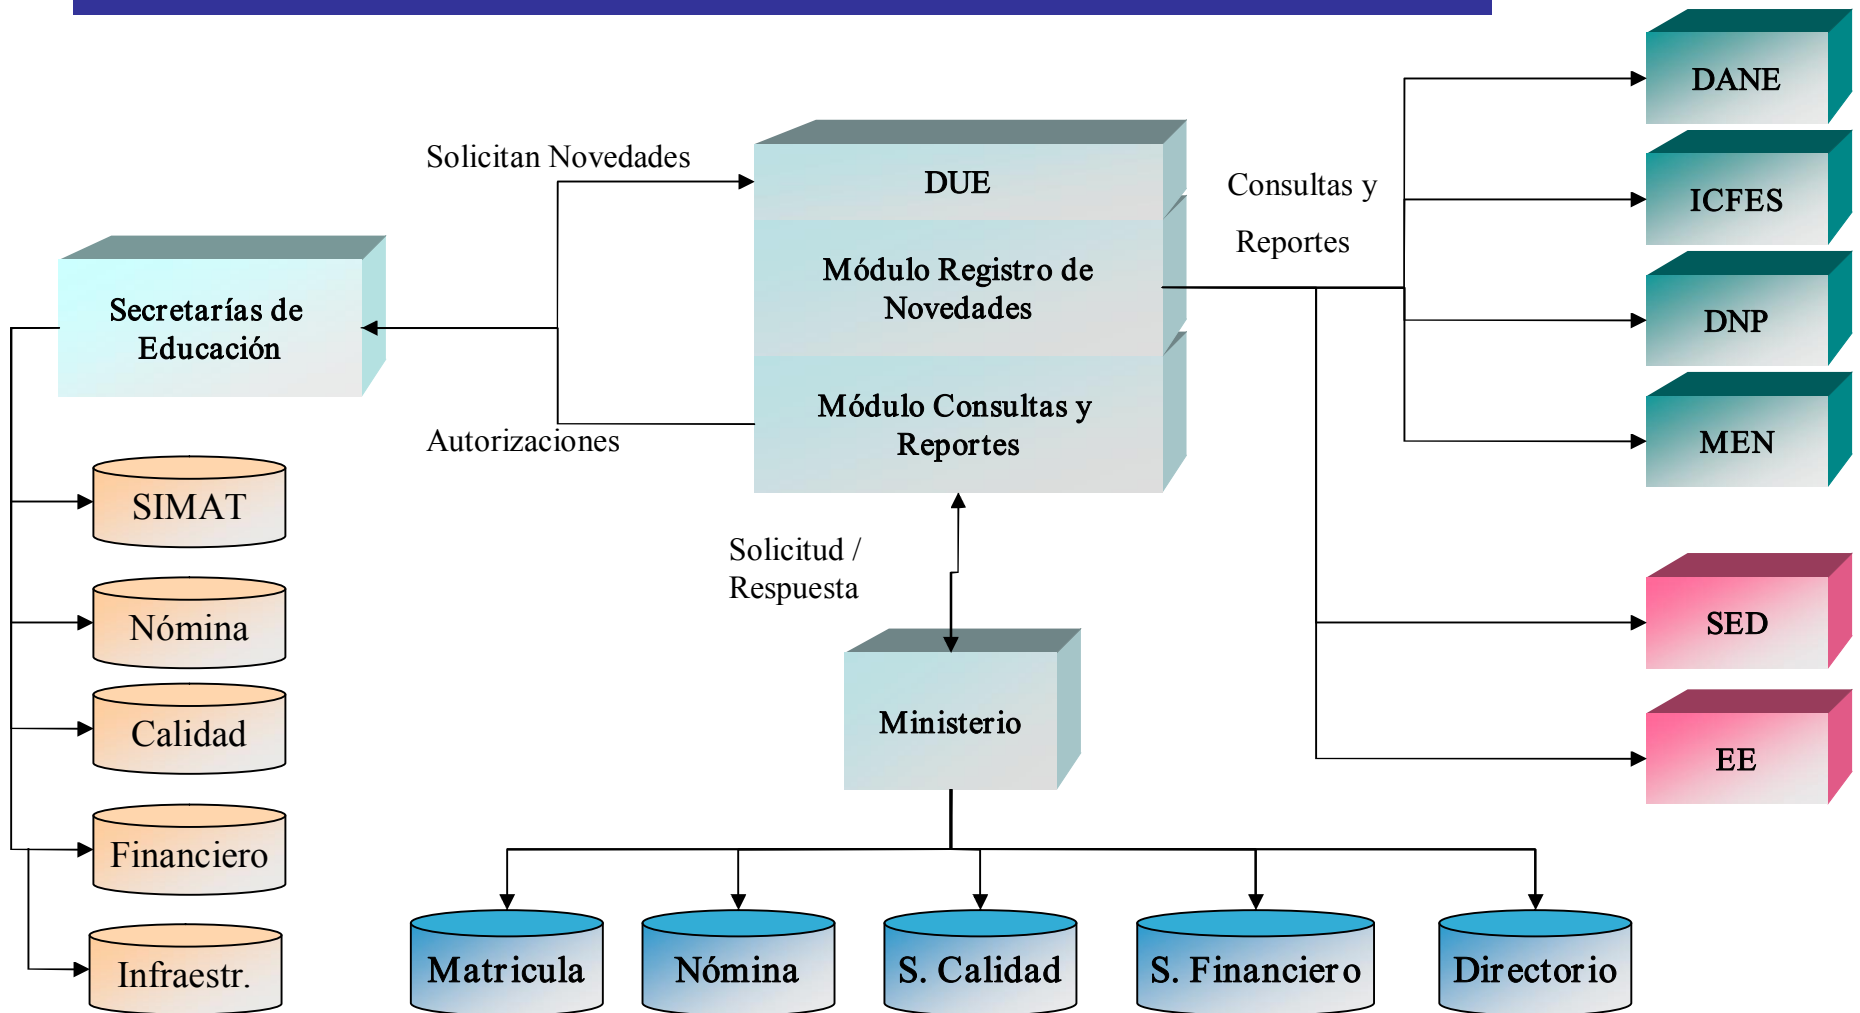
Solicitan Novedades

DUE

Módulo Registro de Novedades

Módulo Consultas y Reportes

Autorizaciones

Secretarías de Educación

Consultas y Reportes

DANE

ICFES

DNP

MEN

SED

EE

SIMAT

Nómina

Calidad

Financiero

Infraestr.

Solicitud / Respuesta

Ministerio

Matricula

Nómina

S. Calidad

S. Financiero

Directorio